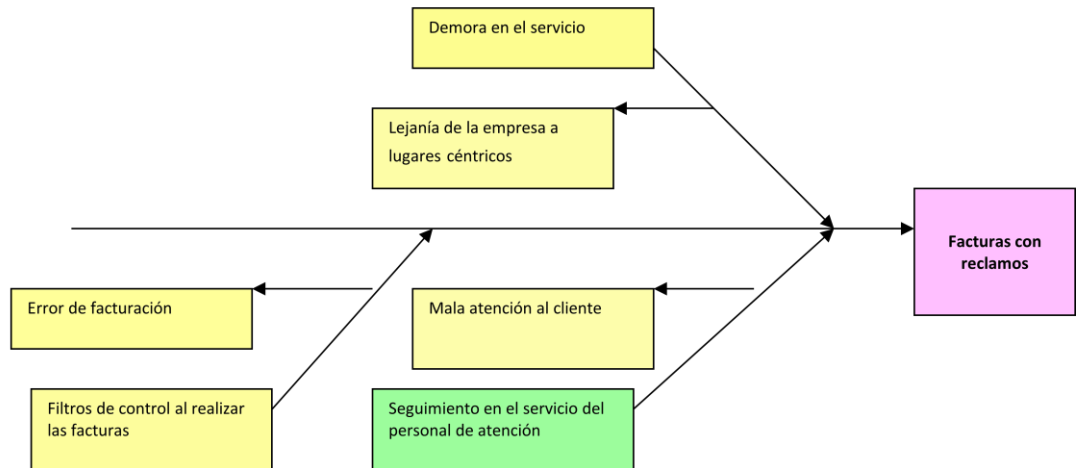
Demora en el servicio

Lejanía de la empresa a lugares céntricos

Facturas con reclamos

Error de facturación

Mala atención al cliente

Filtros de control al realizar las facturas

Seguimiento en el servicio del personal de atención